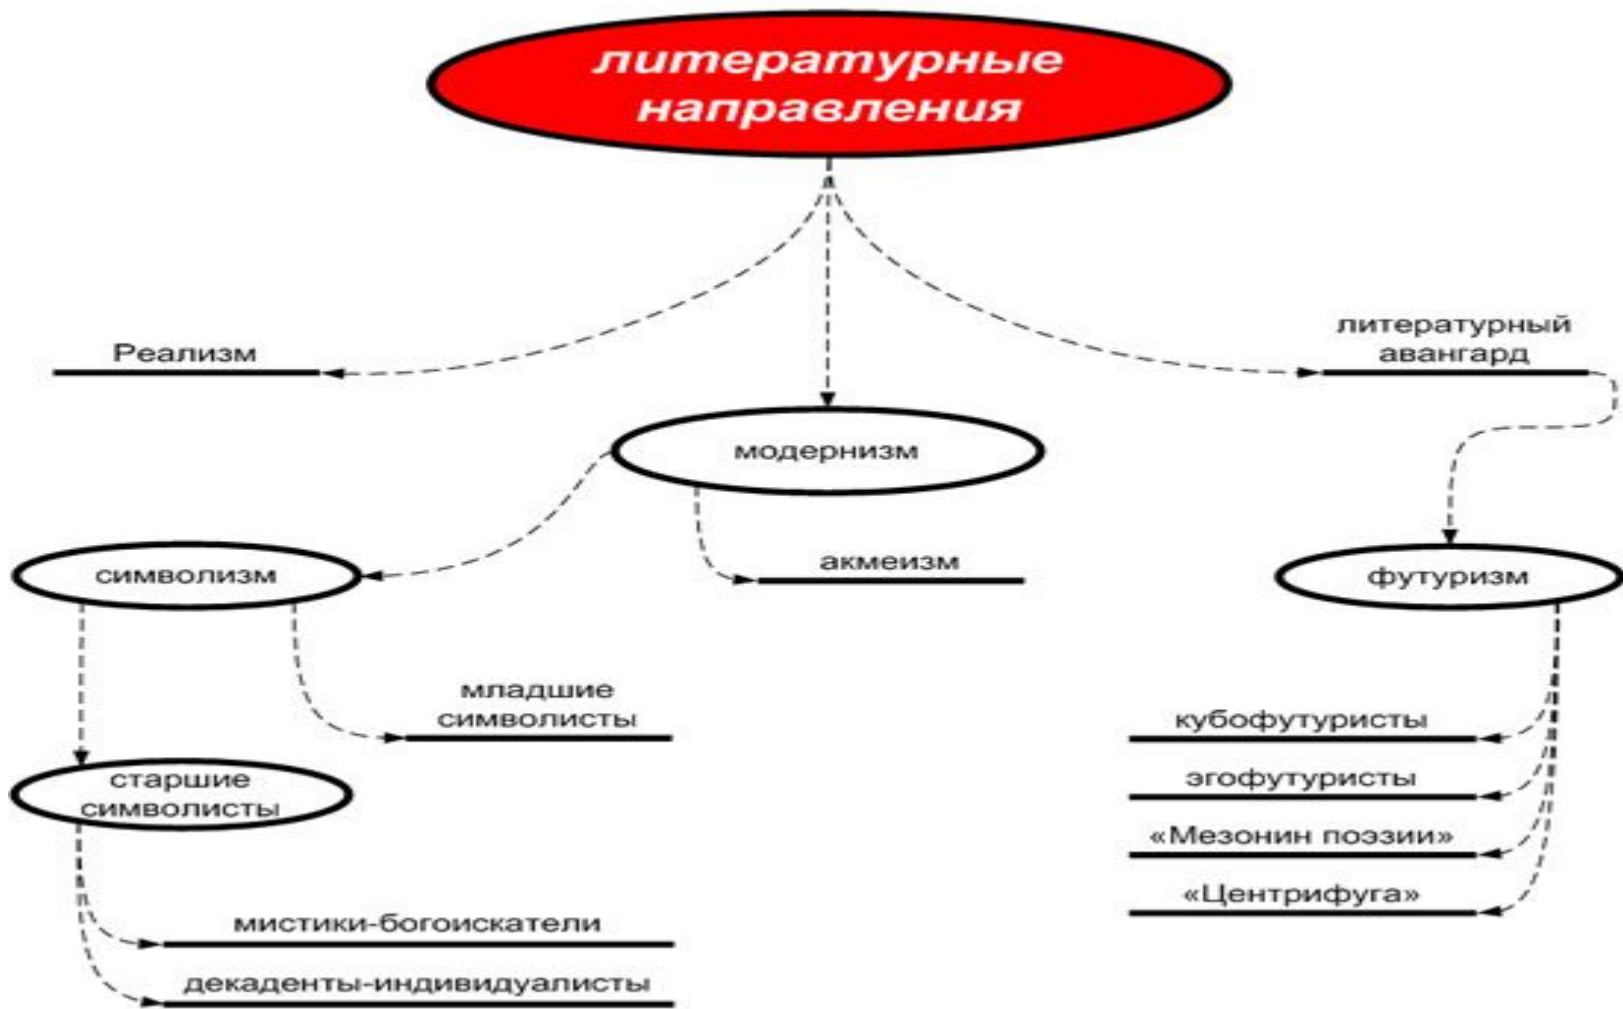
литературные направления

Реализм

модернизм

литературный авангард

символизм

акмеизм

футуризм

младшие символисты

старшие символисты

мистики-богоискатели

декаденты-индивидуалисты

кубофутуристы

эгофутуристы

«Мезонин поэзии»

«Центрифуга»